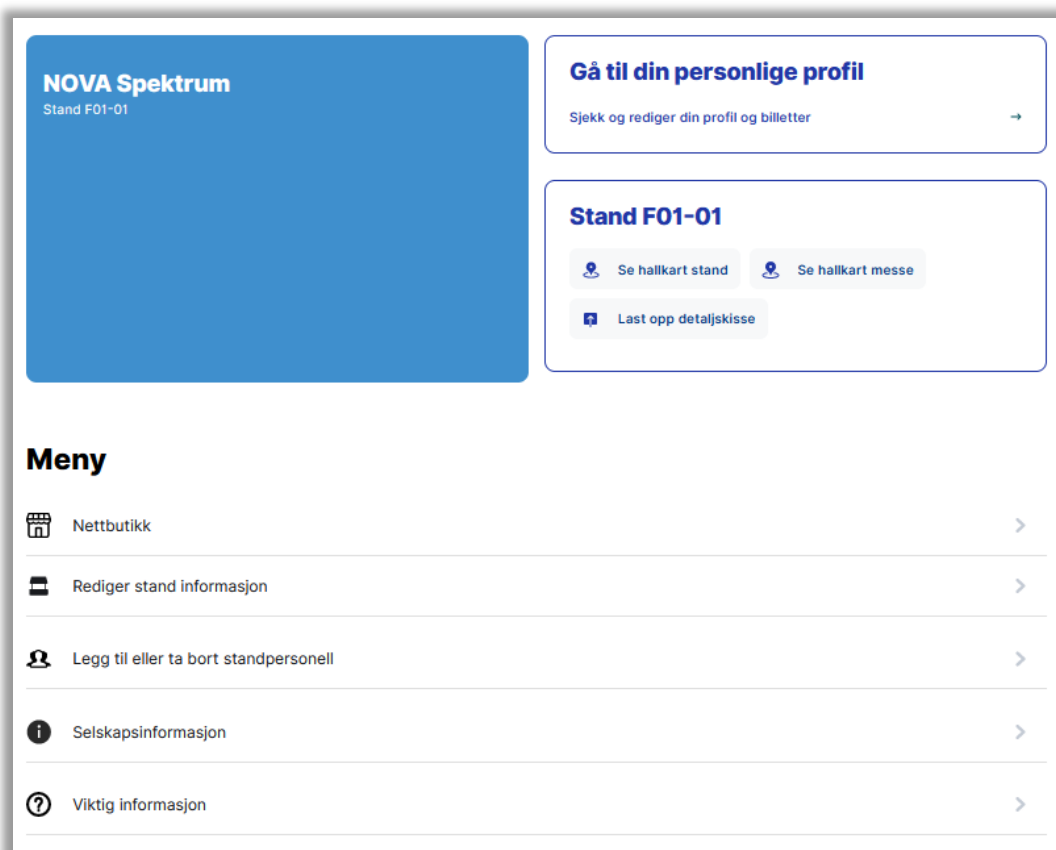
NOVA Spektrum
Stand F01-01

Gå til din personlige profil
Sjekk og rediger din profil og billetter →

Stand F01-01
Se hallkart stand
Se hallkart messe
Last opp detaljskisse

Meny
Nettbutikk
Rediger stand informasjon
Legg til eller ta bort standpersonell
Selskapsinformasjon
Viktig informasjon